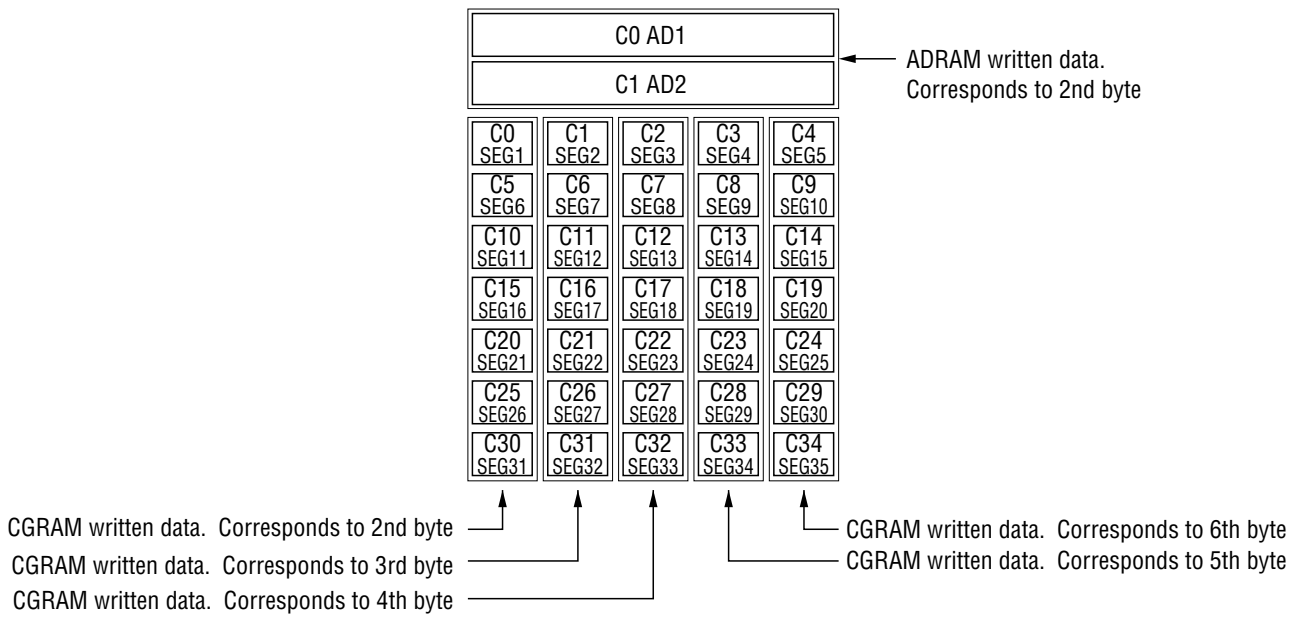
C0 AD1

C1 AD2

ADRAM written data. Corresponds to 2nd byte

| | | | | |
|---|---|---|---|---|
| C0 SEG1 | C1 SEG2 | C2 SEG3 | C3 SEG4 | C4 SEG5 |
| C5 SEG6 | C6 SEG7 | C7 SEG8 | C8 SEG9 | C9 SEG10 |
| C10 SEG11 | C11 SEG12 | C12 SEG13 | C13 SEG14 | C14 SEG15 |
| C15 SEG16 | C16 SEG17 | C17 SEG18 | C18 SEG19 | C19 SEG20 |
| C20 SEG21 | C21 SEG22 | C22 SEG23 | C23 SEG24 | C24 SEG25 |
| C25 SEG26 | C26 SEG27 | C27 SEG28 | C28 SEG29 | C29 SEG30 |
| C30 SEG31 | C31 SEG32 | C32 SEG33 | C33 SEG34 | C34 SEG35 |

CGRAM written data. Corresponds to 2nd byte
CGRAM written data. Corresponds to 3rd byte
CGRAM written data. Corresponds to 4th byte
CGRAM written data. Corresponds to 6th byte
CGRAM written data. Corresponds to 5th byte